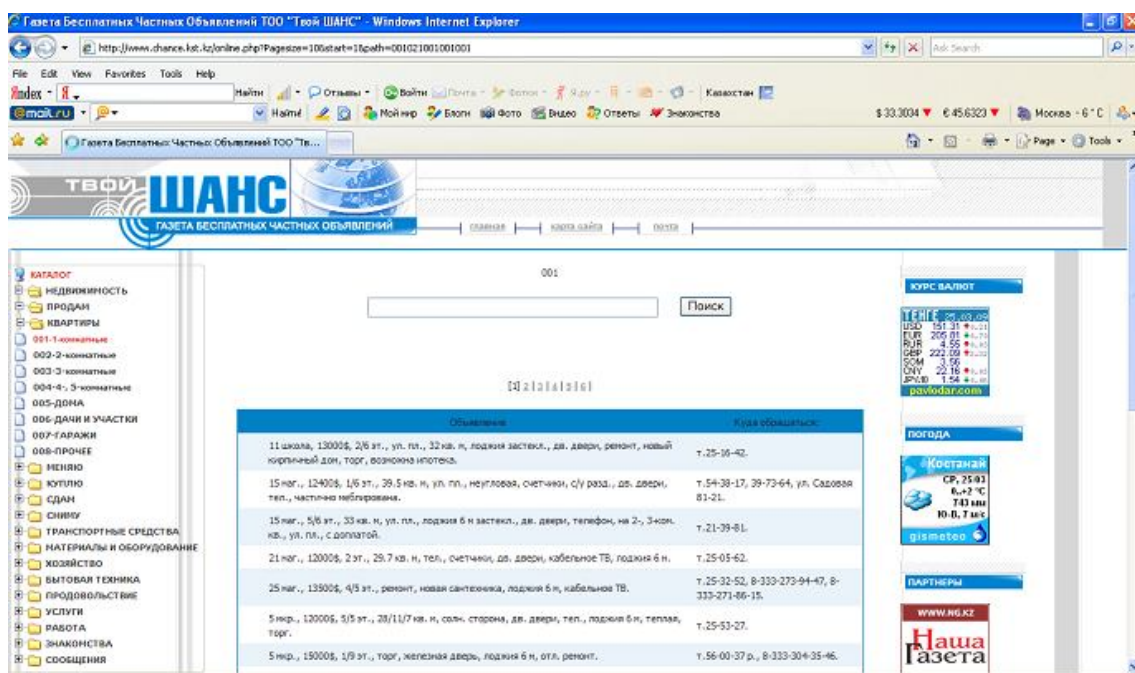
Газета Бесплатных Частных Объявлений ТОО "Твой ШАНС" - Windows Internet Explorer

http://www.chance.kst.kz/online.php?Pagesize=10&start=1&path=001021001001001

Ask Search

File Edit View Favorites Tools Help

Yandex · Я · Найти · Отзывы · Войти · Почта · Фотки · Я.ру · Казахстан

@mail.ru · Найти · Мой мир · Блоги · Фото · Видео · Ответы · Знакомства · $ 33.3034 ▼ € 45.6323 ▼ · Москва - 6 °C

Газета Бесплатных Частных Объявлений ТОО "Тв...

Page · Tools

ТВОЙ ШАНС

ГАЗЕТА БЕСПЛАТНЫХ ЧАСТНЫХ ОБЪЯВЛЕНИЙ

главная | карта сайта | почта

КАТАЛОГ
НЕДВИЖИМОСТЬ
ПРОДАМ
КВАРТИРЫ
001-1-комнатные
002-2-комнатные
003-3-комнатные
004-4-, 5-комнатные
005-ДОМА
006-ДАЧИ И УЧАСТКИ
007-ГАРАЖИ
008-ПРОЧЕЕ
МЕНЯЮ
КУПЛЮ
СДАМ
СНИМУ
ТРАНСПОРТНЫЕ СРЕДСТВА
МАТЕРИАЛЫ И ОБОРУДОВАНИЕ
ХОЗЯЙСТВО
БЫТОВАЯ ТЕХНИКА
ПРОДОВОЛЬСТВИЕ
УСЛУГИ
РАБОТА
ЗНАКОМСТВА
СООБЩЕНИЯ

001

Поиск

[1] 2 | 3 | 4 | 5 | 6 |

| Объявление | Куда обращаться: |
|---|---|
| 11 школа, 13000$, 2/6 эт., ул. пл., 32 кв. м, лоджия застекл., дв. двери, ремонт, новый кирпичный дом, торг, возможна ипотека. | т.25-16-42. |
| 15 маг., 12400$, 1/6 эт., 39.5 кв. м, ул. пл., неугловая, счетчики, с/у разд., дв. двери, тел., частично меблирована. | т.54-38-17, 39-73-64, ул. Садовая 81-21. |
| 15 маг., 5/6 эт., 33 кв. м, ул. пл., лоджия 6 м застекл., дв. двери, телефон, на 2-, 3-ком. кв., ул. пл., с доплатой. | т.21-39-81. |
| 21 маг., 12000$, 2 эт., 29.7 кв. м, тел., счетчики, дв. двери, кабельное ТВ, лоджия 6 м. | т.25-05-62. |
| 25 маг., 13500$, 4/5 эт., ремонт, новая сантехника, лоджия 6 м, кабельное ТВ. | т.25-32-52, 8-333-273-94-47, 8-333-271-86-15. |
| 5 мкр., 12000$, 5/5 эт., 28/11/7 кв. м, солн. сторона, дв. двери, тел., лоджия 6 м, теплая, торг. | т.25-53-27. |
| 5 мкр., 15000$, 1/9 эт., торг, железная дверь, лоджия 6 м, отл. ремонт. | т.56-00-37 р., 8-333-304-35-46. |

КУРС ВАЛЮТ

ТЕНГЕ 25.03.09
USD 151.31
EUR 205.01
RUR 4.55
GBP 222.09
SOM 3.56
CNY 22.16
JPY10 1.54
pavlodar.com

ПОГОДА

Костанай
СР, 25.03
0..+2 °C
743 мм
Ю-В, 7 м/с
gismeteo

ПАРТНЕРЫ

WWW.NG.KZ
Наша Газета